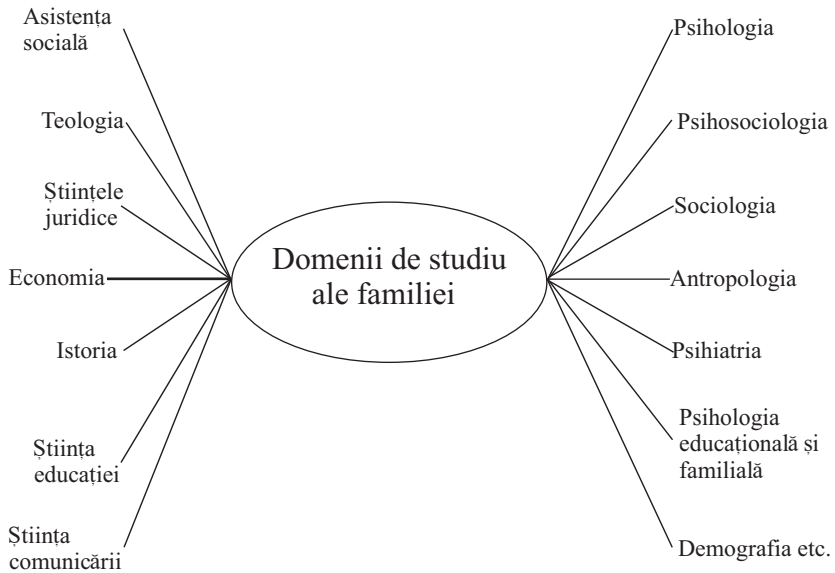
Domenii de studiu ale familiei

Asistența socială

Teologia

Științele juridice

Economia

Istoria

Știința educației

Știința comunicării

Psihologia

Psihosociologia

Sociologia

Antropologia

Psihiatria

Psihologia educațională și familială

Demografia etc.